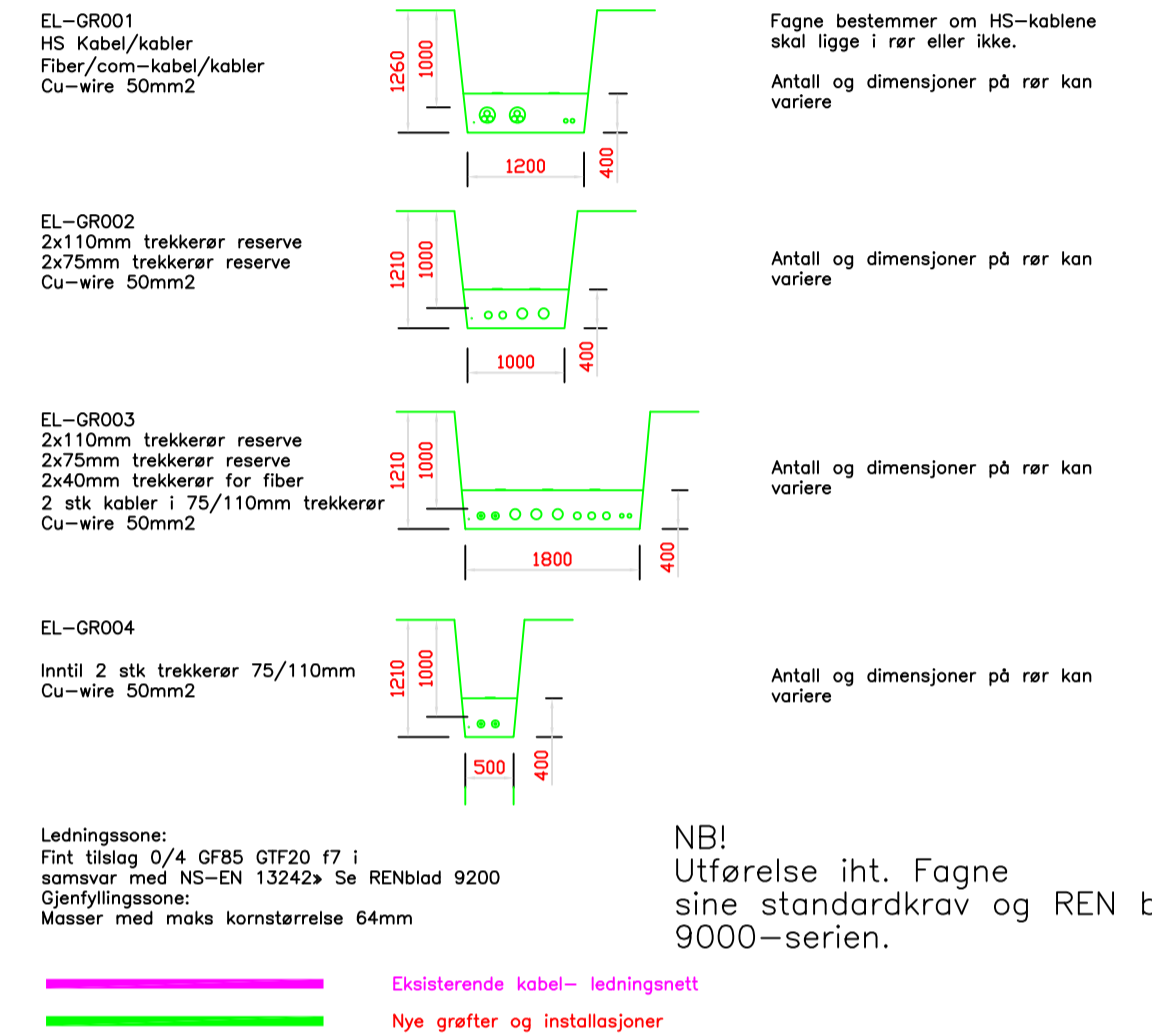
EL–GR001
HS Kabel/kabler
Fiber/com–kabel/kabler
Cu–wire 50mm2

1260
1000
1200
400

Fagne bestemmer om HS–kablene skal ligge i rør eller ikke.

Antall og dimensjoner på rør kan variere

EL–GR002
2x110mm trekkerør reserve
2x75mm trekkerør reserve
Cu–wire 50mm2

1210
1000
1000
400

Antall og dimensjoner på rør kan variere

EL–GR003
2x110mm trekkerør reserve
2x75mm trekkerør reserve
2x40mm trekkerør for fiber
2 stk kabler i 75/110mm trekkerør
Cu–wire 50mm2

1210
1000
1800
400

Antall og dimensjoner på rør kan variere

EL–GR004

Inntil 2 stk trekkerør 75/110mm
Cu–wire 50mm2

1210
1000
500
400

Antall og dimensjoner på rør kan variere

Ledningssone:
Fint tilslag 0/4 GF85 GTF20 f7 i samsvar med NS–EN 13242» Se RENblad 9200
Gjenfyllingssone:
Masser med maks kornstørrelse 64mm

NB!
Utførelse iht. Fagne sine standardkrav og REN b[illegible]
9000–serien.

Eksisterende kabel– ledningsnett

Nye grøfter og installasjoner